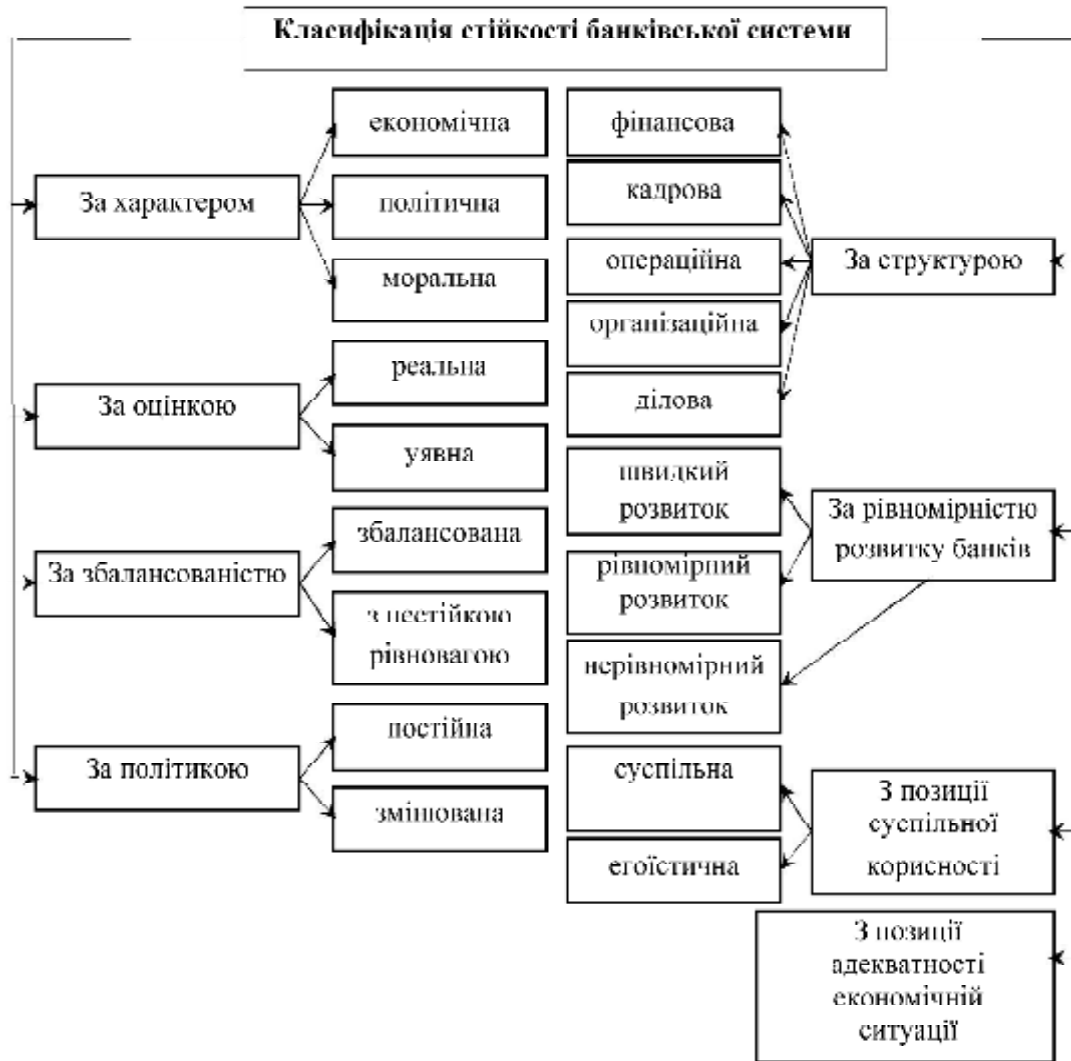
Класифікація стійкості банківської системи

За характером

економічна

політична

моральна

За оцінкою

реальна

уявна

За збалансованістю

збалансована

з нестійкою рівновагою

За політикою

постійна

змішована

фінансова

кадрова

операційна

організаційна

ділова

За структурою

швидкий розвиток

рівномірний розвиток

нерівномірний розвиток

За рівномірністю розвитку банків

суспільна

егоїстична

З позиції суспільної корисності

З позиції адекватності економічній ситуації